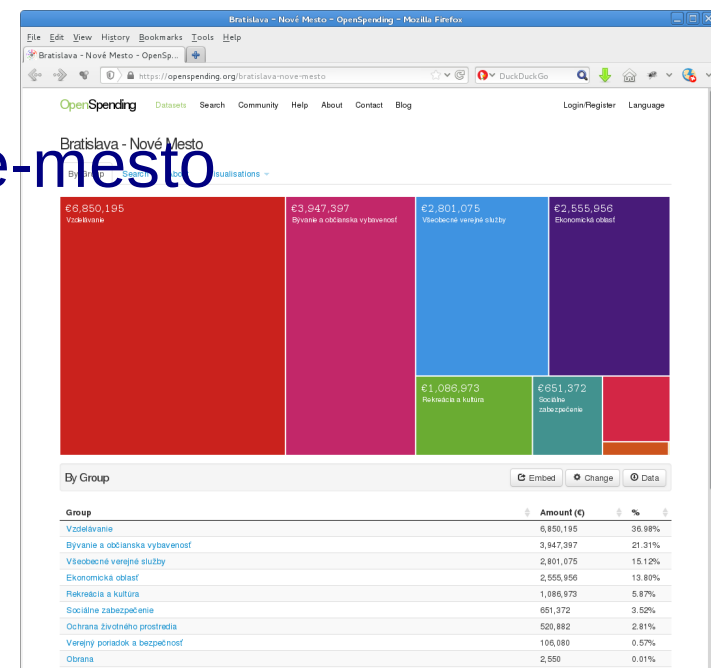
Bratislava - Nové Mesto - OpenSpending - Mozilla Firefox

File Edit View History Bookmarks Tools Help

Bratislava - Nové Mesto - OpenSp...

https://openspending.org/bratislava-nove-mesto

DuckDuckGo

OpenSpending Datasets Search Community Help About Contact Blog Login/Register Language

Bratislava - Nové Mesto

e-mesto

By Group Search About Visualisations

€6,850,195
Vzdelávanie

€3,947,397
Bývanie a občianska vybavenosť

€2,801,075
Všeobecné verejné služby

€2,555,956
Ekonomická oblasť

€1,086,973
Rekreácia a kultúra

€651,372
Sociálne zabezpečenie

By Group

Embed Change Data

| Group | Amount (€) | % |
|---|---|---|
| Vzdelávanie | 6,850,195 | 36.98% |
| Bývanie a občianska vybavenosť | 3,947,397 | 21.31% |
| Všeobecné verejné služby | 2,801,075 | 15.12% |
| Ekonomická oblasť | 2,555,956 | 13.80% |
| Rekreácia a kultúra | 1,086,973 | 5.87% |
| Sociálne zabezpečenie | 651,372 | 3.52% |
| Ochrana životného prostredia | 520,882 | 2.81% |
| Verejný poriadok a bezpečnosť | 106,080 | 0.57% |
| Obrana | 2,550 | 0.01% |